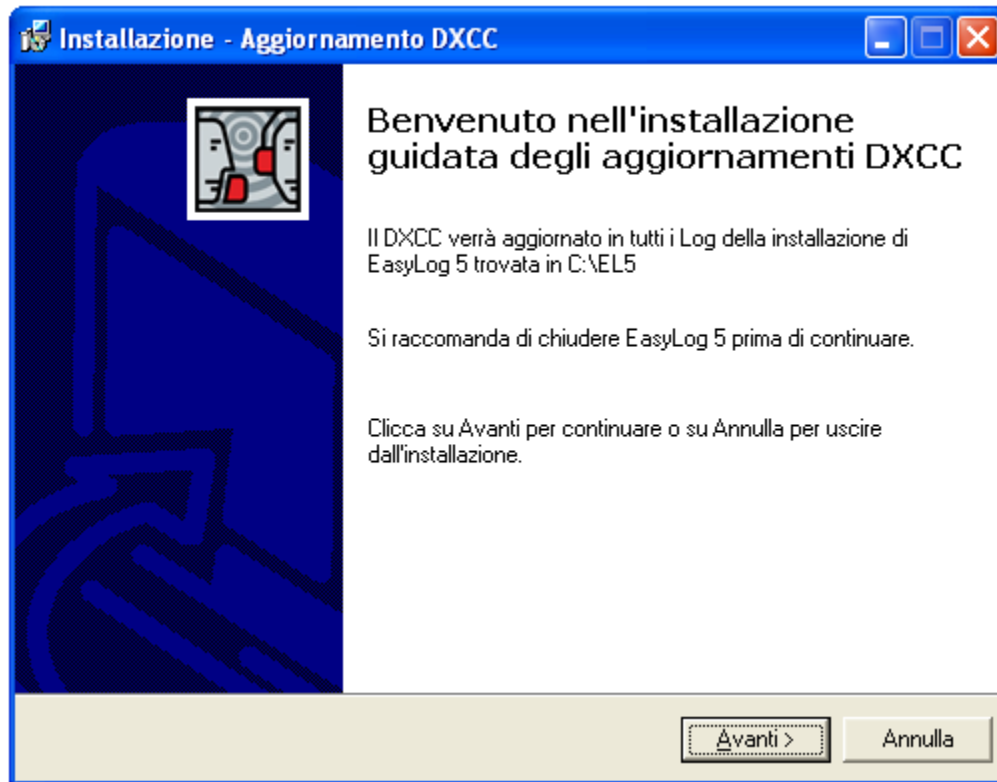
Installazione - Aggiornamento DXCC

Benvenuto nell'installazione guidata degli aggiornamenti DXCC

Il DXCC verrà aggiornato in tutti i Log della installazione di EasyLog 5 trovata in C:\EL5

Si raccomanda di chiudere EasyLog 5 prima di continuare.

Clicca su Avanti per continuare o su Annulla per uscire dall'installazione.

Avanti >

Annulla